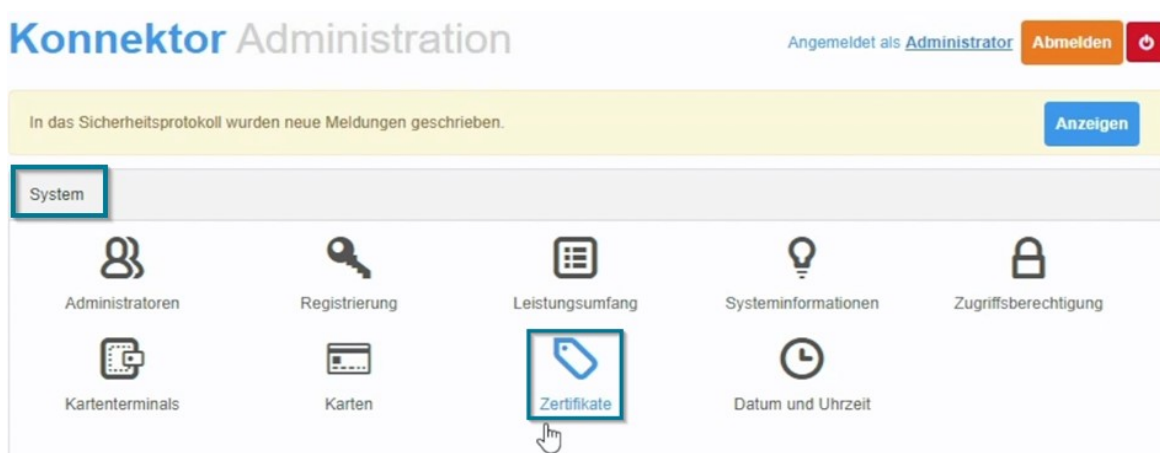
Konnektor Administration

Angemeldet als Administrator Abmelden

In das Sicherheitsprotokoll wurden neue Meldungen geschrieben.

Anzeigen

System

Administratoren

Registrierung

Leistungsumfang

Systeminformationen

Zugriffsberechtigung

Kartenterminals

Karten

Zertifikate

Datum und Uhrzeit